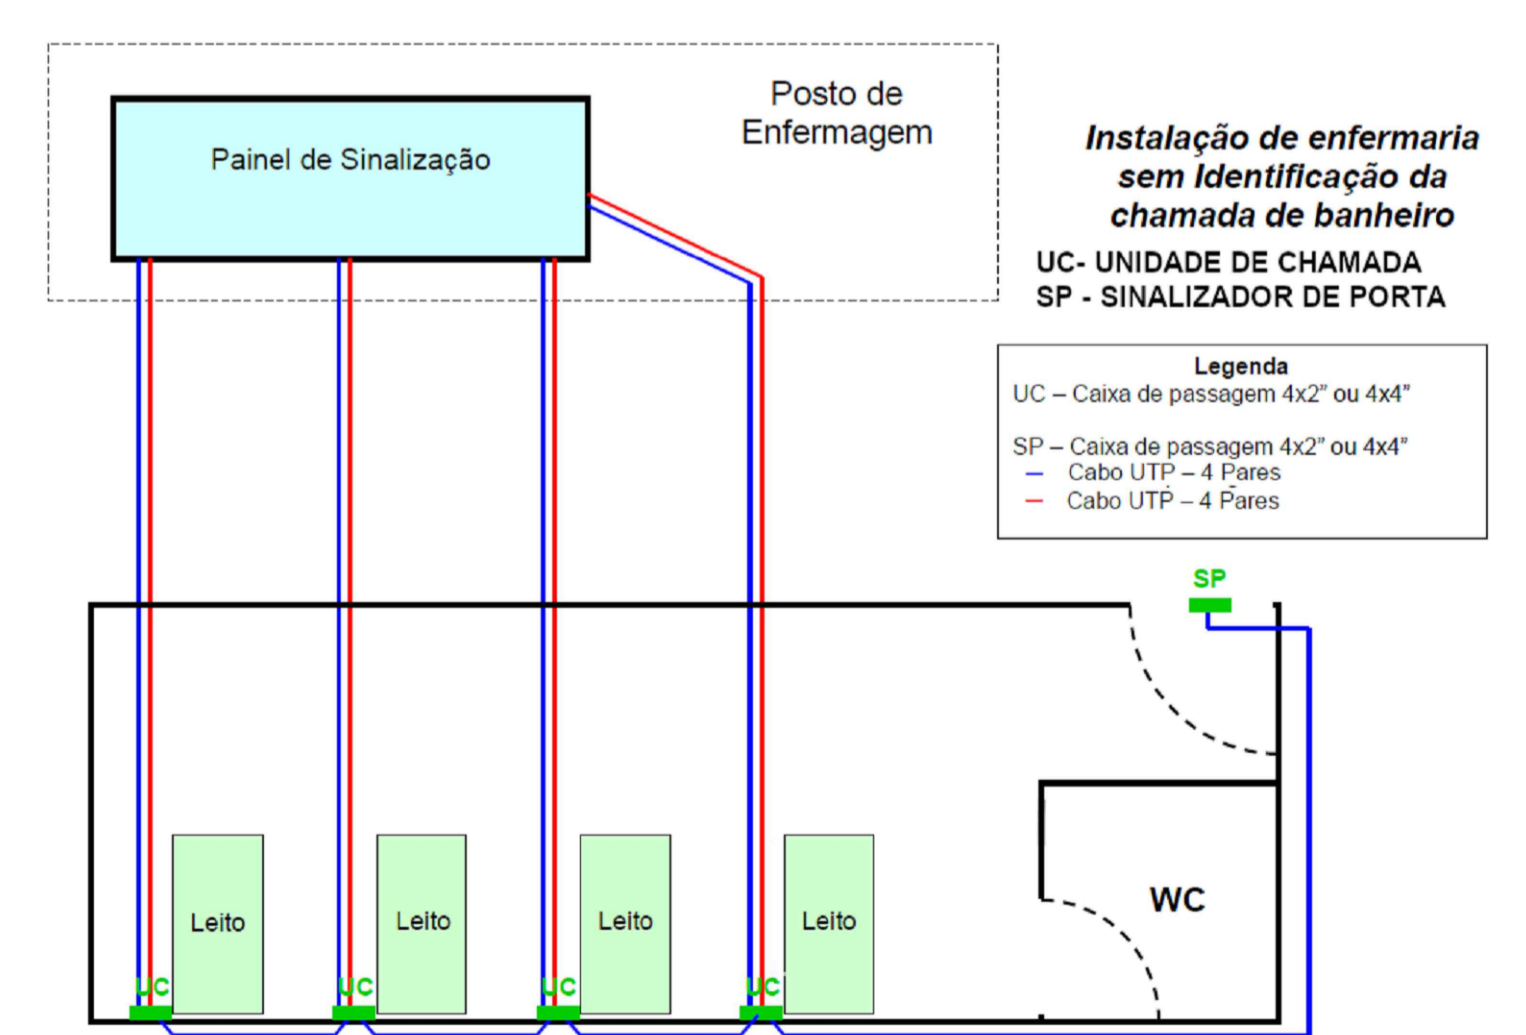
Painel de Sinalização

Posto de Enfermagem

Instalação de enfermaria sem Identificação da chamada de banheiro

UC- UNIDADE DE CHAMADA
SP - SINALIZADOR DE PORTA

Legenda
UC – Caixa de passagem 4x2" ou 4x4"

SP – Caixa de passagem 4x2" ou 4x4"
Cabo UTP – 4 Pares
Cabo UTP – 4 Pares

SP

Leito

Leito

Leito

Leito

WC

UC

UC

UC

UC